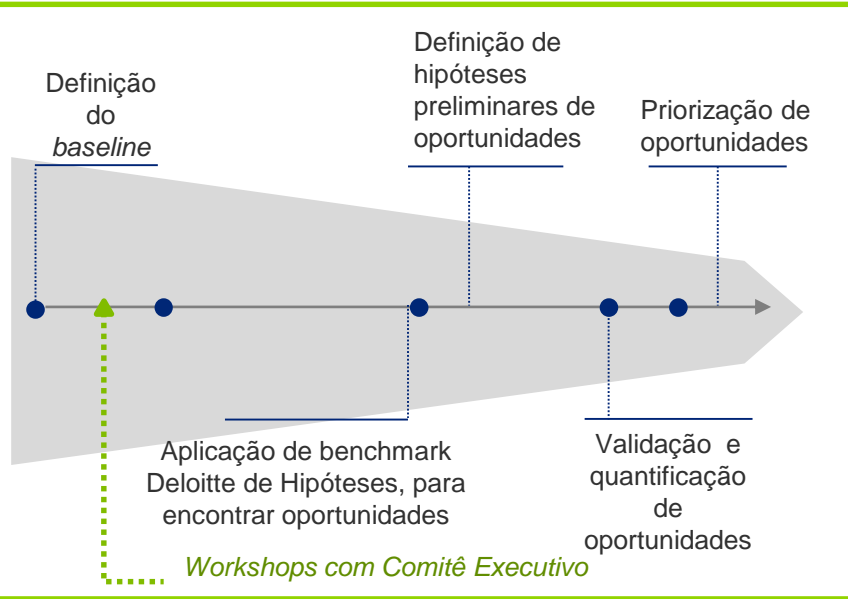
Definição do *baseline*

Definição de hipóteses preliminares de oportunidades

Priorização de oportunidades

Aplicação de benchmark Deloitte de Hipóteses, para encontrar oportunidades

Validação e quantificação de oportunidades

*Workshops com Comitê Executivo*